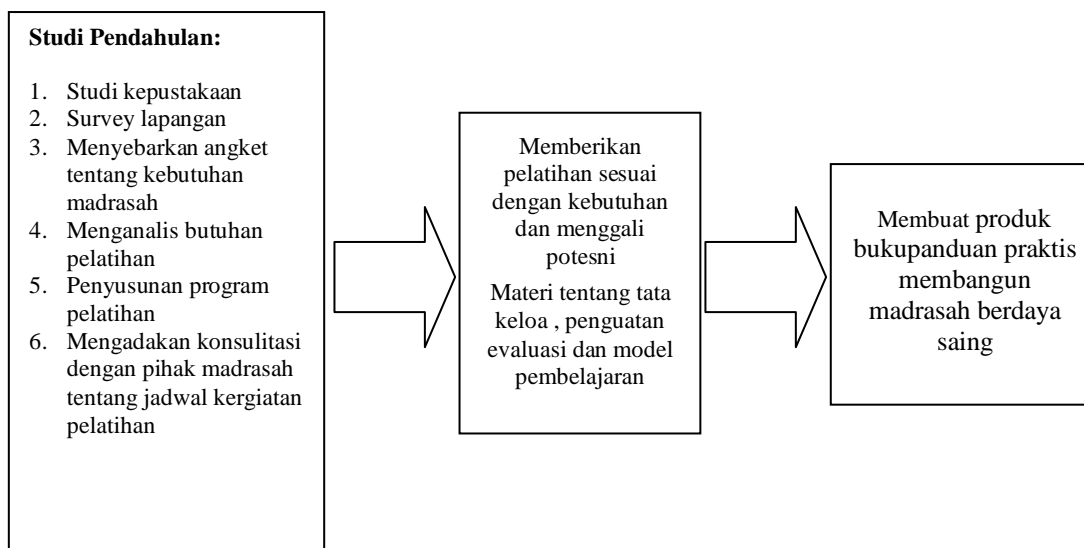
**Studi Pendahulan:**

1. Studi kepustakaan
2. Survey lapangan
3. Menyebarkan angket tentang kebutuhan madrasah
4. Menganalis butuhan pelatihan
5. Penyusunan program pelatihan
6. Mengadakan konsulitasi dengan pihak madrasah tentang jadwal kergiatan pelatihan

Memberikan pelatihan sesuai dengan kebutuhan dan menggali potesni

Materi tentang tata keloa , penguatan evaluasi dan model pembelajaran

Membuat produk bukupanduan praktis membangun madrasah berdaya saing